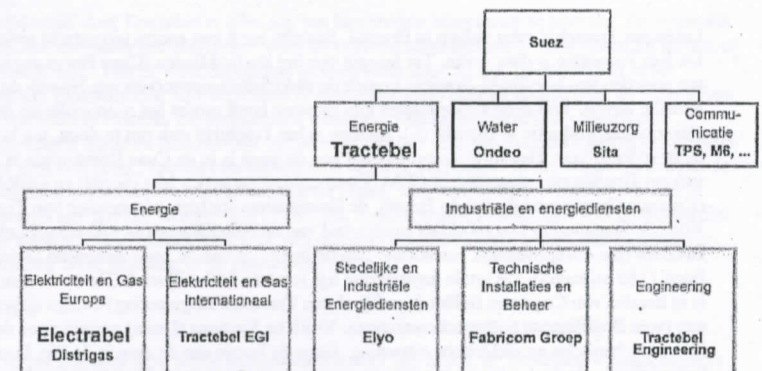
Suez

Energie
Tractebel

Water
Ondeo

Milieuzorg
Sita

Communicatie
TPS, M6, ...

Energie

Industriële en energiediensten

Elektriciteit en Gas
Europa
Electrabel
Distrigas

Elektriciteit en Gas
Internationaal
Tractebel EGI

Stedelijke en
Industriële
Energiediensten
Elyo

Technische
Installaties en
Beheer
Fabricom Groep

Engineering
Tractebel
Engineering